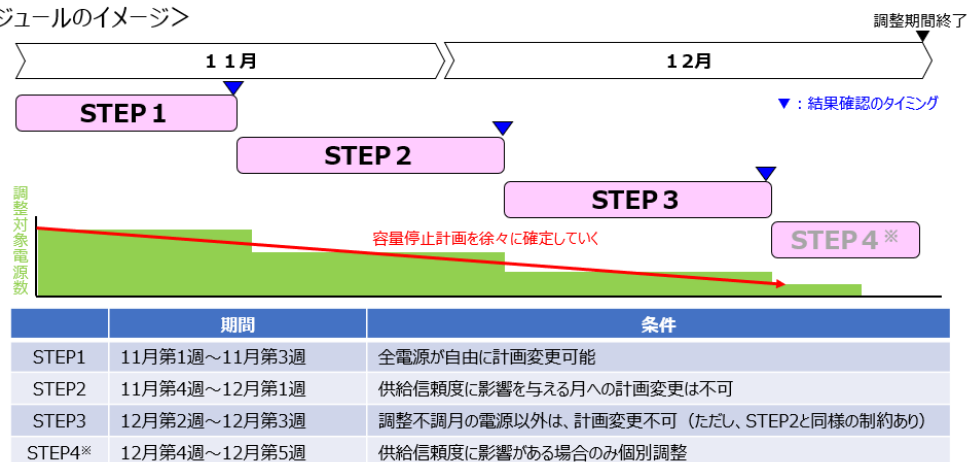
ジュールのイメージ＞

調整期間終了

１１月

１２月

▼：結果確認のタイミング

STEP１

STEP２

STEP３

STEP４※

調整対象電源数

容量停止計画を徐々に確定していく

| | 期間 | 条件 |
|---|---|---|
| STEP1 | 11月第1週～11月第3週 | 全電源が自由に計画変更可能 |
| STEP2 | 11月第4週～12月第1週 | 供給信頼度に影響を与える月への計画変更は不可 |
| STEP3 | 12月第2週～12月第3週 | 調整不調月の電源以外は、計画変更不可（ただし、STEP2と同様の制約あり） |
| STEP4※ | 12月第4週～12月第5週 | 供給信頼度に影響がある場合のみ個別調整 |